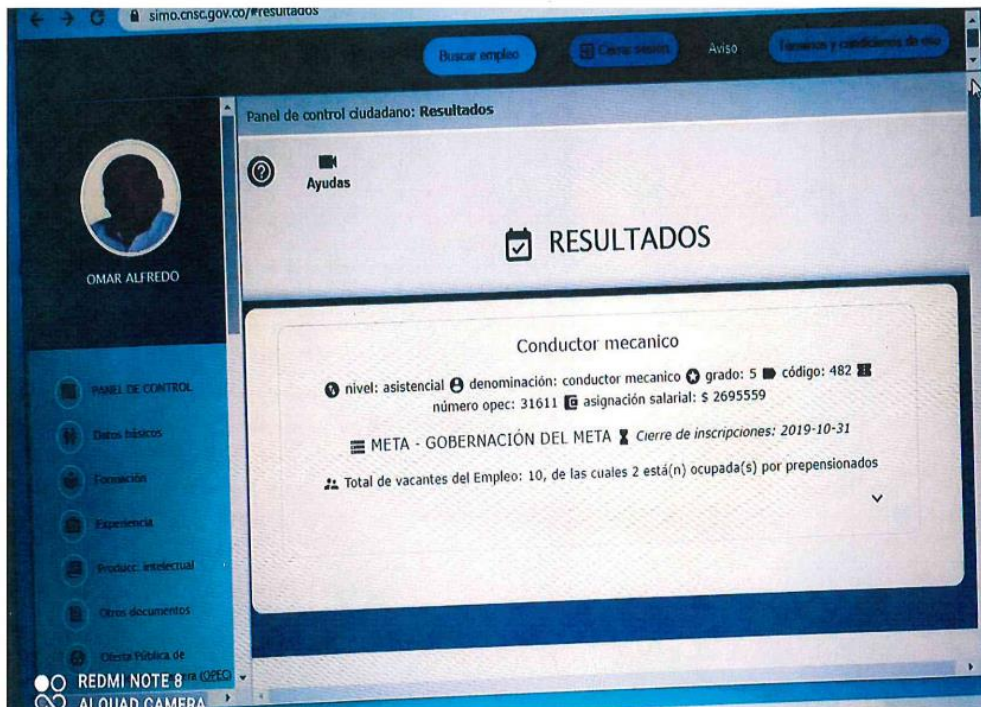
simo.cnsc.gov.co/#resultados

Buscar empleo
Cerrar sesión
Aviso
Términos y condiciones de uso

Panel de control ciudadano: Resultados

Ayudas

RESULTADOS

OMAR ALFREDO

PANEL DE CONTROL
Datos básicos
Formación
Experiencia
Producc. intelectual
Otros documentos
Oferta Pública de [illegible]era (OPEC)

Conductor mecanico

nivel: asistencial denominación: conductor mecanico grado: 5 código: 482 número opec: 31611 asignación salarial: $ 2695559

META - GOBERNACIÓN DEL META Cierre de inscripciones: 2019-10-31

Total de vacantes del Empleo: 10, de las cuales 2 está(n) ocupada(s) por prepensionados

REDMI NOTE 8
AI QUAD CAMERA